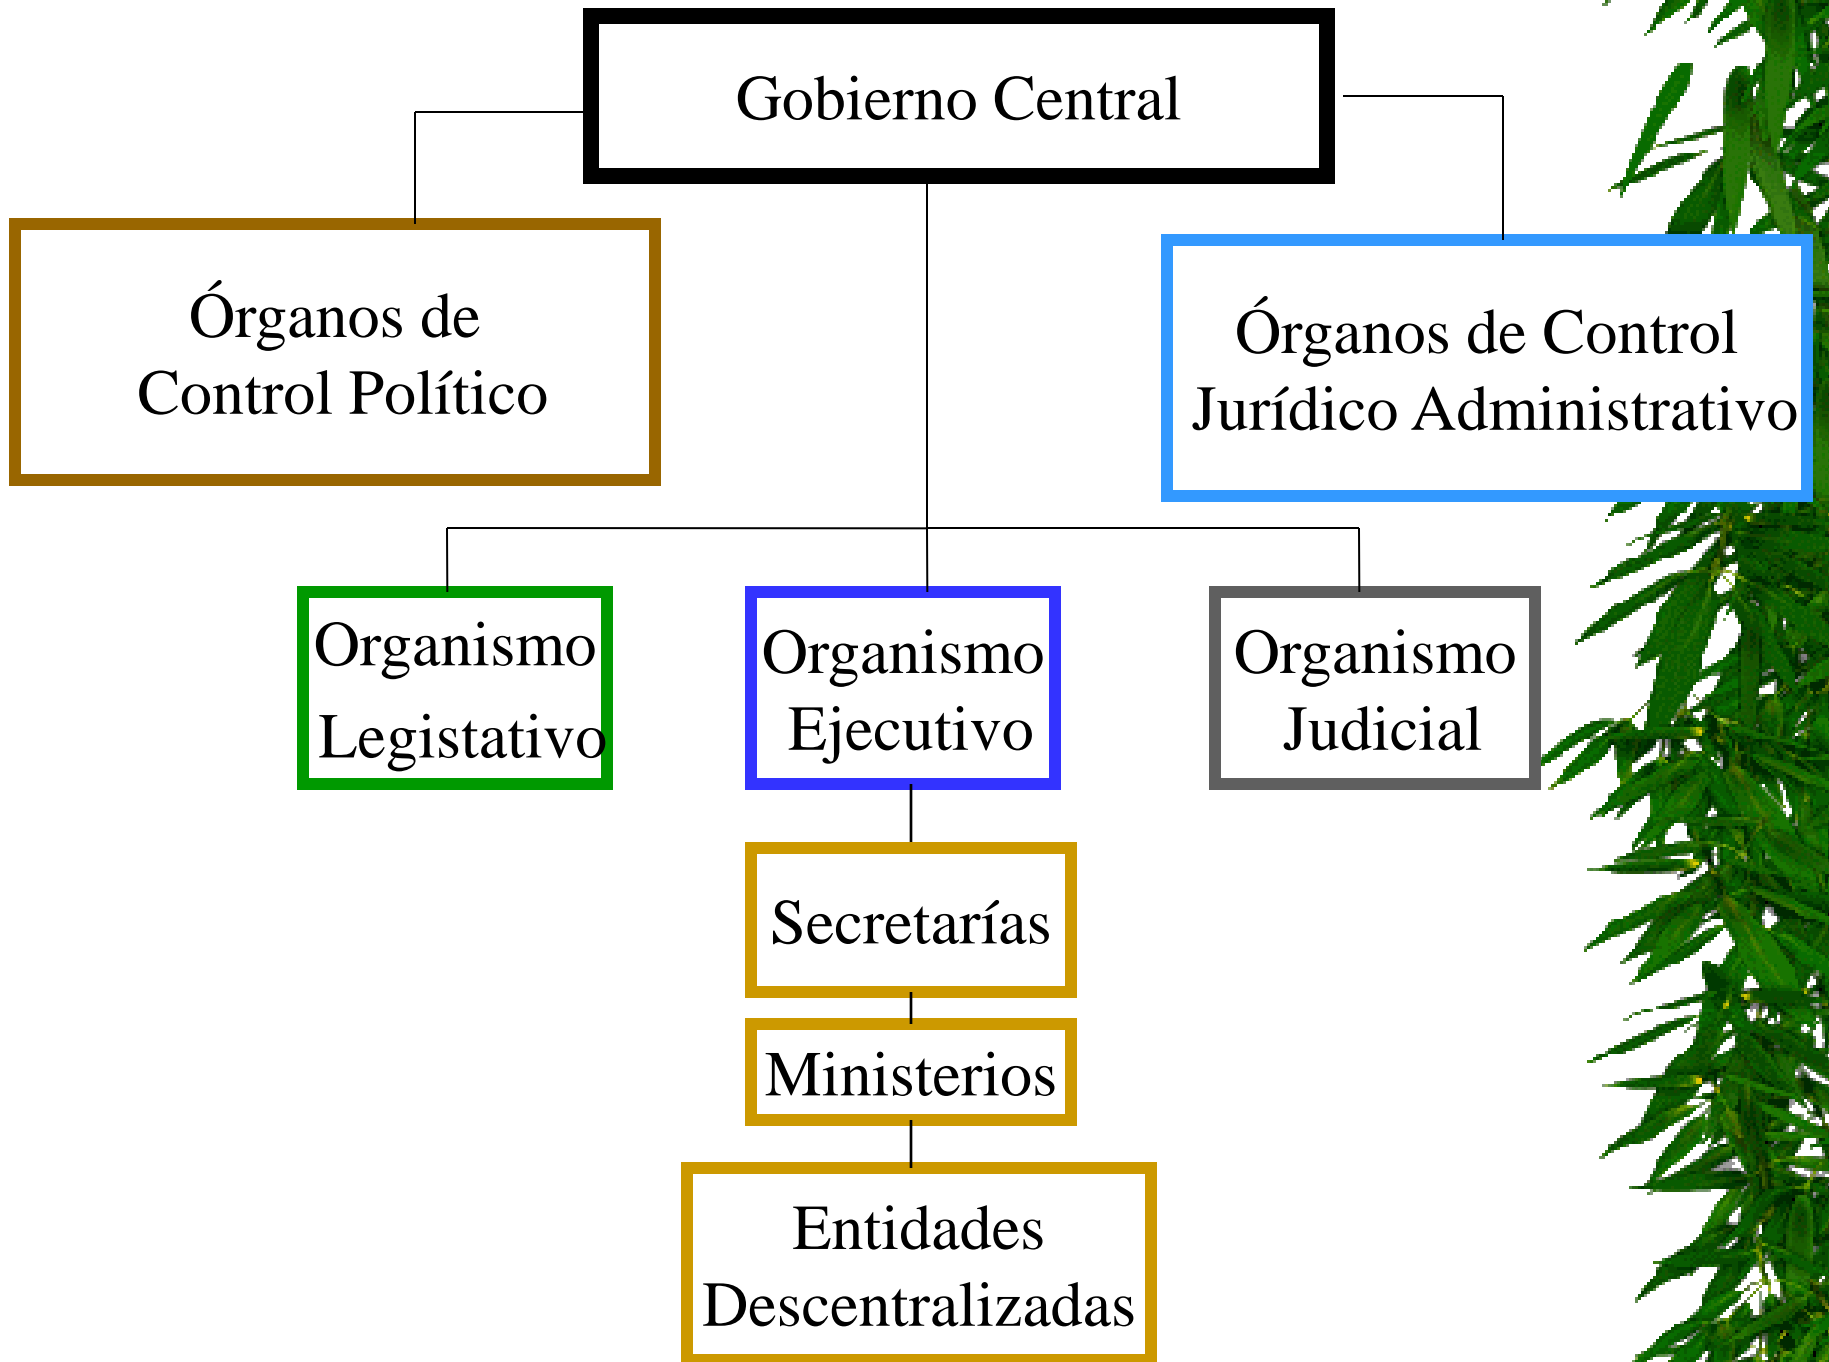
Gobierno Central

Órganos de Control Político

Órganos de Control Jurídico Administrativo

Organismo Legistativo

Organismo Ejecutivo

Organismo Judicial

Secretarías

Ministerios

Entidades Descentralizadas